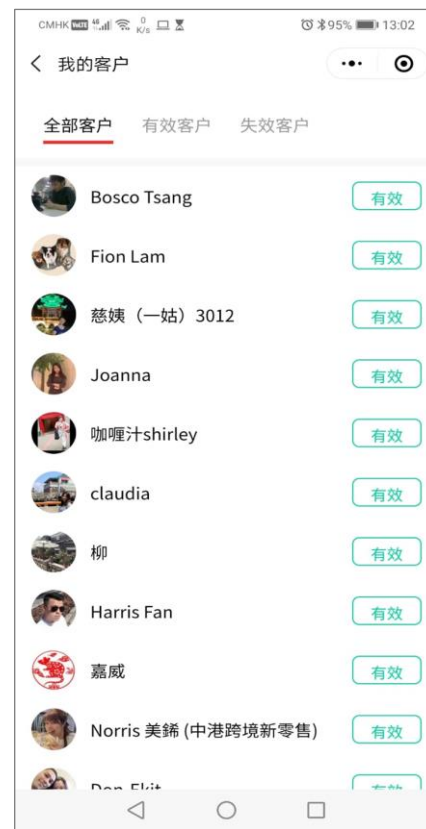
CMHK VoLTE 4G 0 K/s 95% 13:02

我的客户

全部客户 有效客户 失效客户

Bosco Tsang 有效

Fion Lam 有效

慈姨（一姑）3012 有效

Joanna 有效

咖喱汁shirley 有效

claudia 有效

柳 有效

Harris Fan 有效

嘉威 有效

Norris 美銻 (中港跨境新零售) 有效

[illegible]